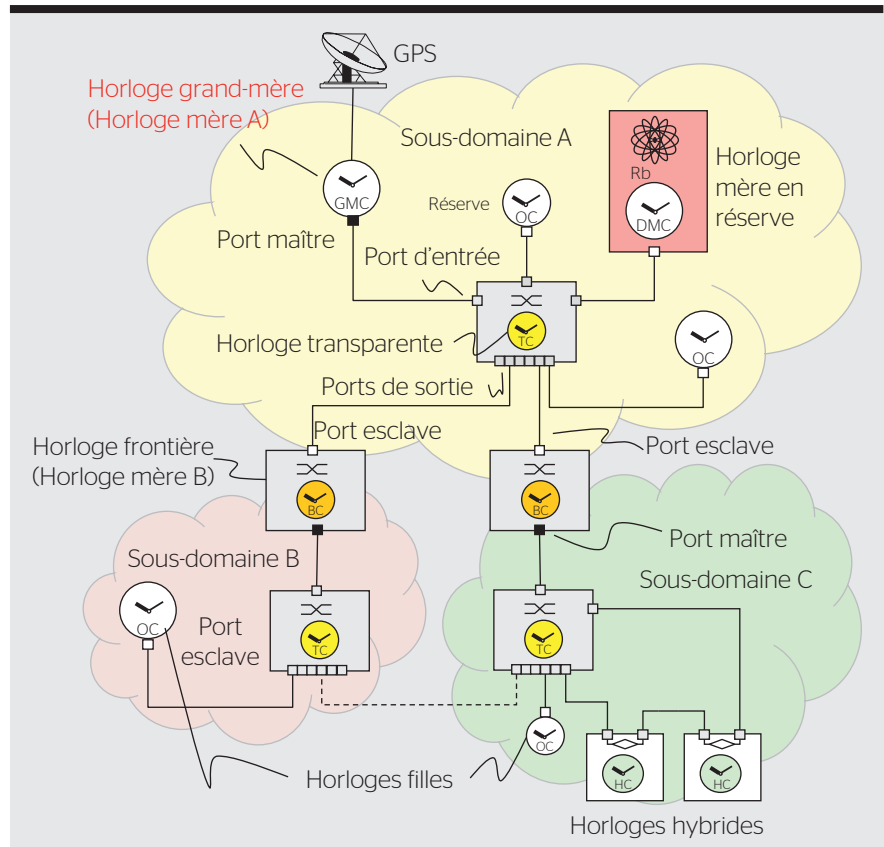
GPS

Horloge grand-mère (Horloge mère A)

Sous-domaine A

Rb

Horloge mère en réserve

GMC

Réserve

OC

DMC

Port maître

Port d'entrée

TC

OC

Horloge transparente

Ports de sortie

Port esclave

Horloge frontière (Horloge mère B)

Port esclave

BC

BC

Port maître

Sous-domaine B

Sous-domaine C

OC

Port esclave

TC

TC

OC

HC

HC

Horloges filles

Horloges hybrides